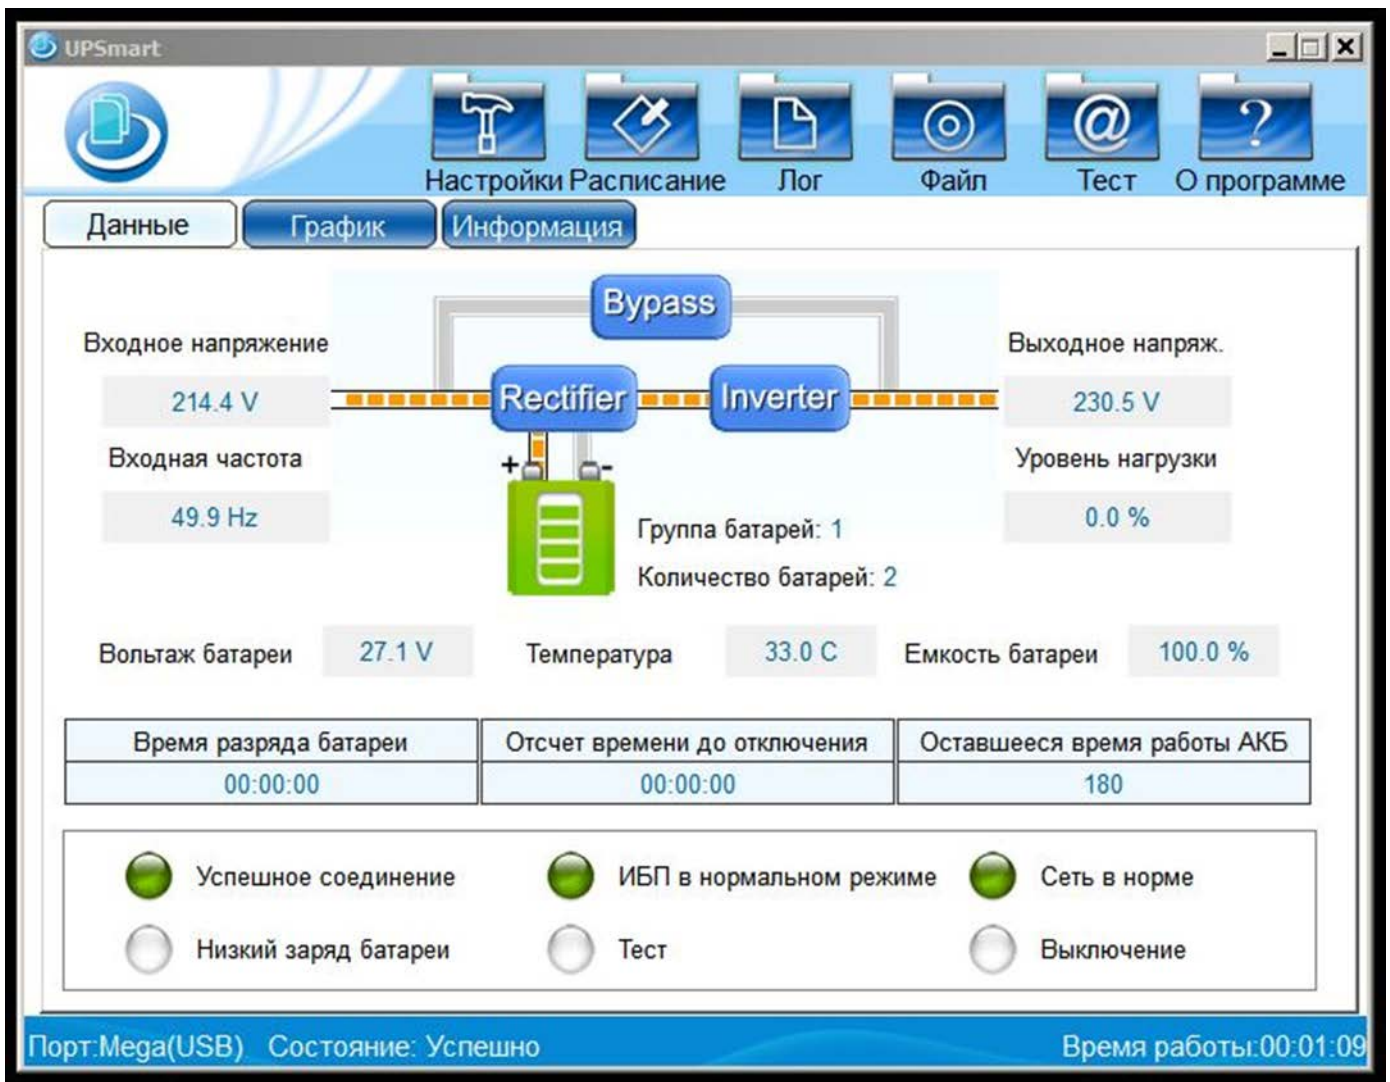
UPSmart

Настройки Расписание Лог Файл Тест О программе

Данные График Информация

Bypass

Входное напряжение

214.4 V

Rectifier Inverter

Выходное напряж.

230.5 V

Входная частота

49.9 Hz

+ -

Уровень нагрузки

0.0 %

Группа батарей: 1

Количество батарей: 2

Вольтаж батареи 27.1 V Температура 33.0 C Емкость батареи 100.0 %

| Время разряда батареи | Отсчет времени до отключения | Оставшееся время работы АКБ |
|---|---|---|
| 00:00:00 | 00:00:00 | 180 |

Успешное соединение ИБП в нормальном режиме Сеть в норме

Низкий заряд батареи Тест Выключение

Порт:Mega(USB) Состояние: Успешно Время работы:00:01:09